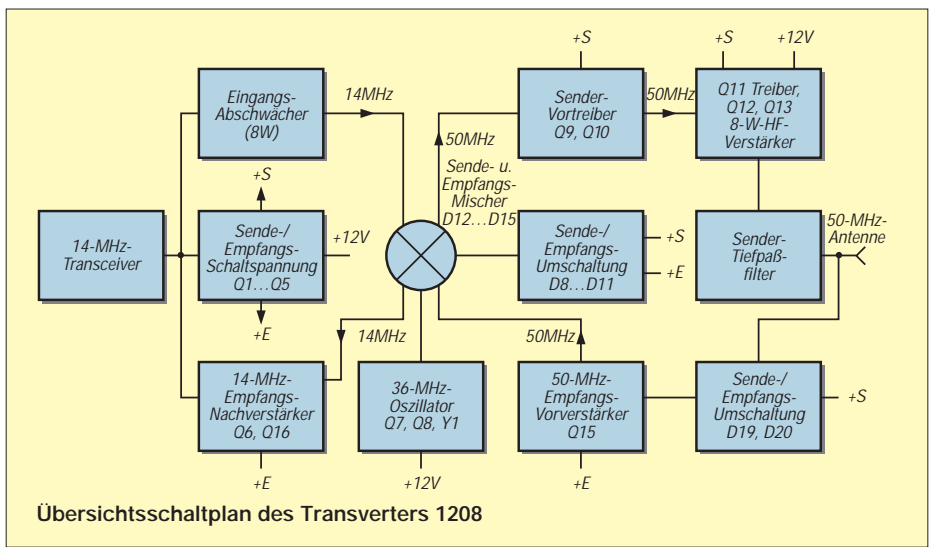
14-MHz-Transceiver

Eingangs-Abschwächer (8W)

14MHz

+S

Sende-/Empfangs-Schaltspannung Q1...Q5

+12V

+E

14-MHz-Empfangs-Nachverstärker Q6, Q16

+E

14MHz

36-MHz-Oszillator Q7, Q8, Y1

+12V

50MHz

Sende- u. Empfangs-Mischer D12...D15

+S

Sender-Vortreiber Q9, Q10

50MHz

Sende-/Empfangs-Umschaltung D8...D11

+S

+E

50MHz

50-MHz-Empfangs-Vorverstärker Q15

+E

+S

+12V

Q11 Treiber, Q12, Q13 8-W-HF-Verstärker

Sender-Tiefpaßfilter

50-MHz-Antenne

Sende-/Empfangs-Umschaltung D19, D20

+S

Übersichtsschaltplan des Transverters 1208